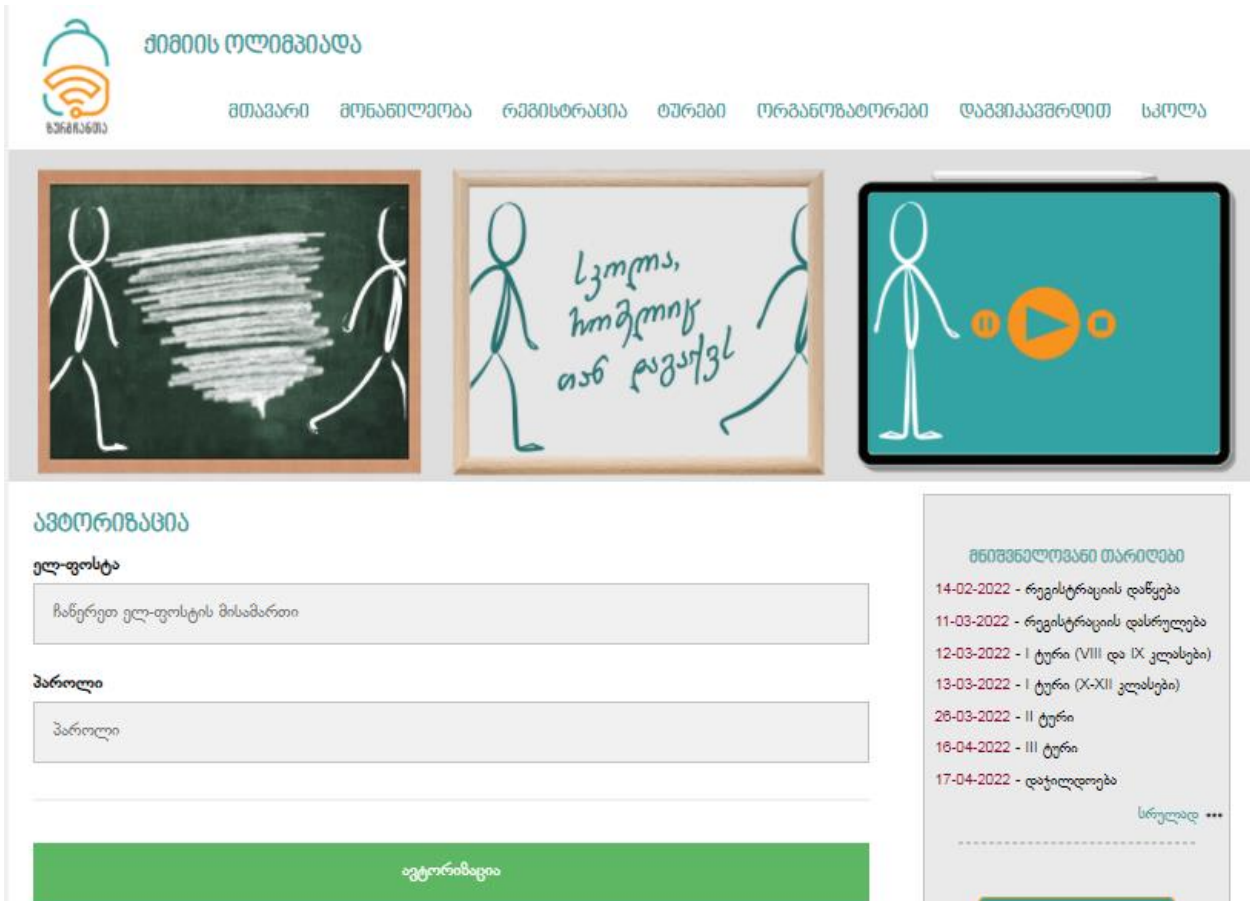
ᲥᲘᲛᲘᲘᲡ ᲝᲚᲘᲛᲞᲘᲐᲓᲐ

ᲡᲙᲝᲚᲜᲐᲠᲘ

ᲛᲗᲐᲕᲐᲠᲘ ᲛᲝᲜᲐᲬᲘᲚᲔᲝᲑᲐ ᲠᲔᲒᲘᲡᲢᲠᲐᲪᲘᲐ ᲢᲣᲠᲔᲑᲘ ᲝᲠᲒᲐᲜᲘᲖᲐᲢᲝᲠᲔᲑᲘ ᲓᲐᲒᲕᲘᲙᲐᲕᲨᲘᲠᲓᲘᲗ ᲡᲙᲝᲚᲐ

სკოლა, ჩოთქლოიც თან დაგყვს

ᲐᲕᲢᲝᲠᲘᲖᲐᲪᲘᲐ

ელ-ფოსტა

ჩაწერეთ ელ-ფოსტის მისამართი

პაროლი

პაროლი

ავტორიზაცია

ᲛᲜᲘᲨᲕᲜᲔᲚᲝᲕᲐᲜᲘ ᲗᲐᲠᲘᲦᲔᲑᲘ

14-02-2022 - რეგისტრაციის დაწყება

11-03-2022 - რეგისტრაციის დასრულება

12-03-2022 - I ტური (VIII და IX კლასები)

13-03-2022 - I ტური (X-XII კლასები)

26-03-2022 - II ტური

16-04-2022 - III ტური

17-04-2022 - დაჯილდოება

სრულად •••